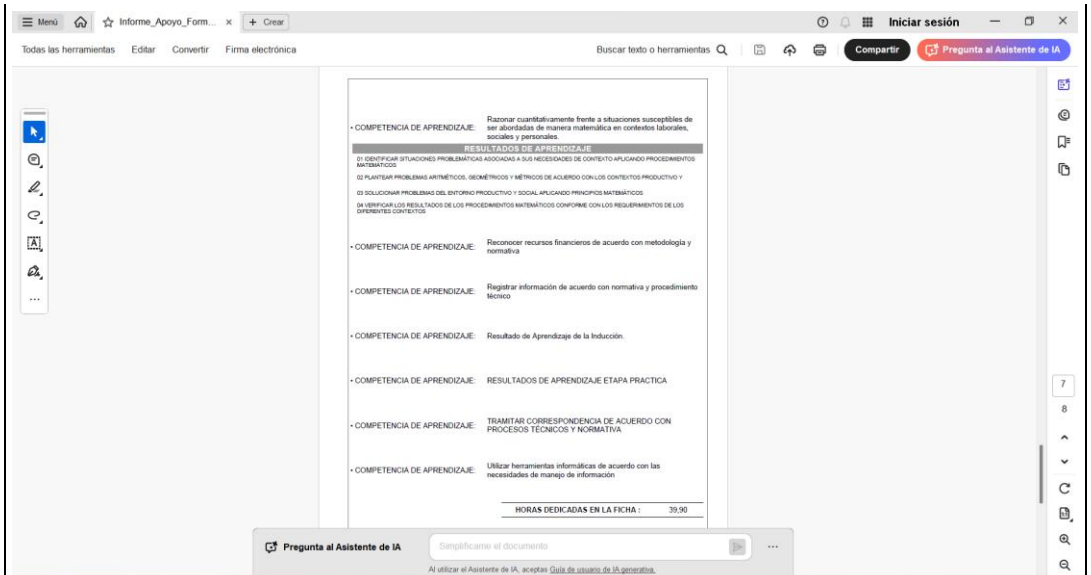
Menú Informe_Apoyo_Form... × + Crear
Iniciar sesión
Todas las herramientas Editar Convertir Firma electrónica
Buscar texto o herramientas
Compartir
Pregunta al Asistente de IA

• COMPETENCIA DE APRENDIZAJE: Razonar cuantitativamente frente a situaciones susceptibles de ser abordadas de manera matemática en contextos laborales, sociales y personales.

RESULTADOS DE APRENDIZAJE

01 IDENTIFICAR SITUACIONES PROBLEMÁTICAS ASOCIADAS A SUS NECESIDADES DE CONTEXTO APLICANDO PROCEDIMIENTOS MATEMÁTICOS

02 PLANTEAR PROBLEMAS ARITMÉTICOS, GEOMÉTRICOS Y MÉTRICOS DE ACUERDO CON LOS CONTEXTOS PRODUCTIVO Y

03 SOLUCIONAR PROBLEMAS DEL ENTORNO PRODUCTIVO Y SOCIAL APLICANDO PRINCIPIOS MATEMÁTICOS

04 VERIFICAR LOS RESULTADOS DE LOS PROCEDIMIENTOS MATEMÁTICOS CONFORME CON LOS REQUERIMIENTOS DE LOS DIFERENTES CONTEXTOS

• COMPETENCIA DE APRENDIZAJE: Reconocer recursos financieros de acuerdo con metodología y normativa

• COMPETENCIA DE APRENDIZAJE: Registrar información de acuerdo con normativa y procedimiento técnico

• COMPETENCIA DE APRENDIZAJE: Resultado de Aprendizaje de la Inducción.

• COMPETENCIA DE APRENDIZAJE: RESULTADOS DE APRENDIZAJE ETAPA PRACTICA

• COMPETENCIA DE APRENDIZAJE: TRAMITAR CORRESPONDENCIA DE ACUERDO CON PROCESOS TÉCNICOS Y NORMATIVA

• COMPETENCIA DE APRENDIZAJE: Utilizar herramientas informáticas de acuerdo con las necesidades de manejo de información

HORAS DEDICADAS EN LA FICHA : 39,90

Pregunta al Asistente de IA
Simplificarme el documento
Al utilizar el Asistente de IA, aceptas Guía de usuario de IA generativa.
7
8